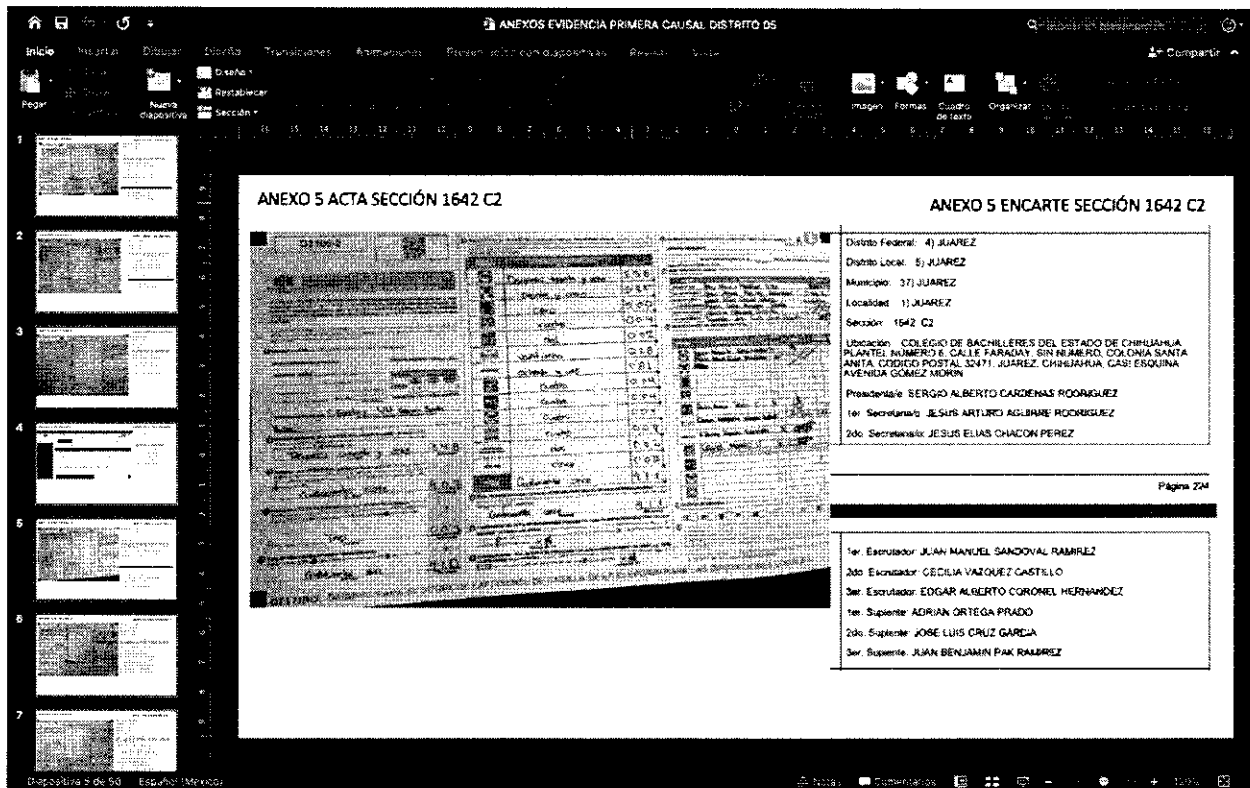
ANEXOS EVIDENCIA PRIMERA CAUSAL DISTRITO 05

Inicio Insertar Dibujar Diseño Transiciones Animaciones Presentación con diapositivas Revisar Vista

Compartir

Pegar Nueva diapositiva Diseño Restablecer Sección Imagen Formas Cuadro de texto Organizar

ANEXO 5 ACTA SECCIÓN 1642 C2

ANEXO 5 ENCARTE SECCIÓN 1642 C2

Distrito Federal: 4) JUAREZ

Distrito Local: 5) JUAREZ

Municipio: 37) JUAREZ

Localidad: 1) JUAREZ

Sección: 1642 C2

Ubicación: COLEGIO DE BACHILLERES DEL ESTADO DE CHIHUAHUA PLANTEL NUMERO 6, CALLE FARADAY, SIN NUMERO, COLONIA SANTA ANITA, CODIGO POSTAL 32471, JUAREZ, CHIHUAHUA, CASI ESQUINA AVENIDA GOMEZ MORIN

Presidente/a: SERGIO ALBERTO CARDENAS RODRIGUEZ

1er. Secretario/a: JESUS ARTURO AGUIRRE RODRIGUEZ

2do. Secretario/a: JESUS ELIAS CHACON PEREZ

Página 224

1er. Escrutador: JUAN MANUEL SANDOVAL RAMIREZ

2do. Escrutador: CECILIA VAZQUEZ CASTILLO

3er. Escrutador: EDGAR ALBERTO CORONEL HERNANDEZ

1er. Suplente: ADRIAN ORTEGA PRADO

2do. Suplente: JOSE LUIS CRUZ GARCIA

3er. Suplente: JUAN BENJAMIN PAK RAMIREZ

Diapositiva 5 de 50 Español (México) Notas Comentarios